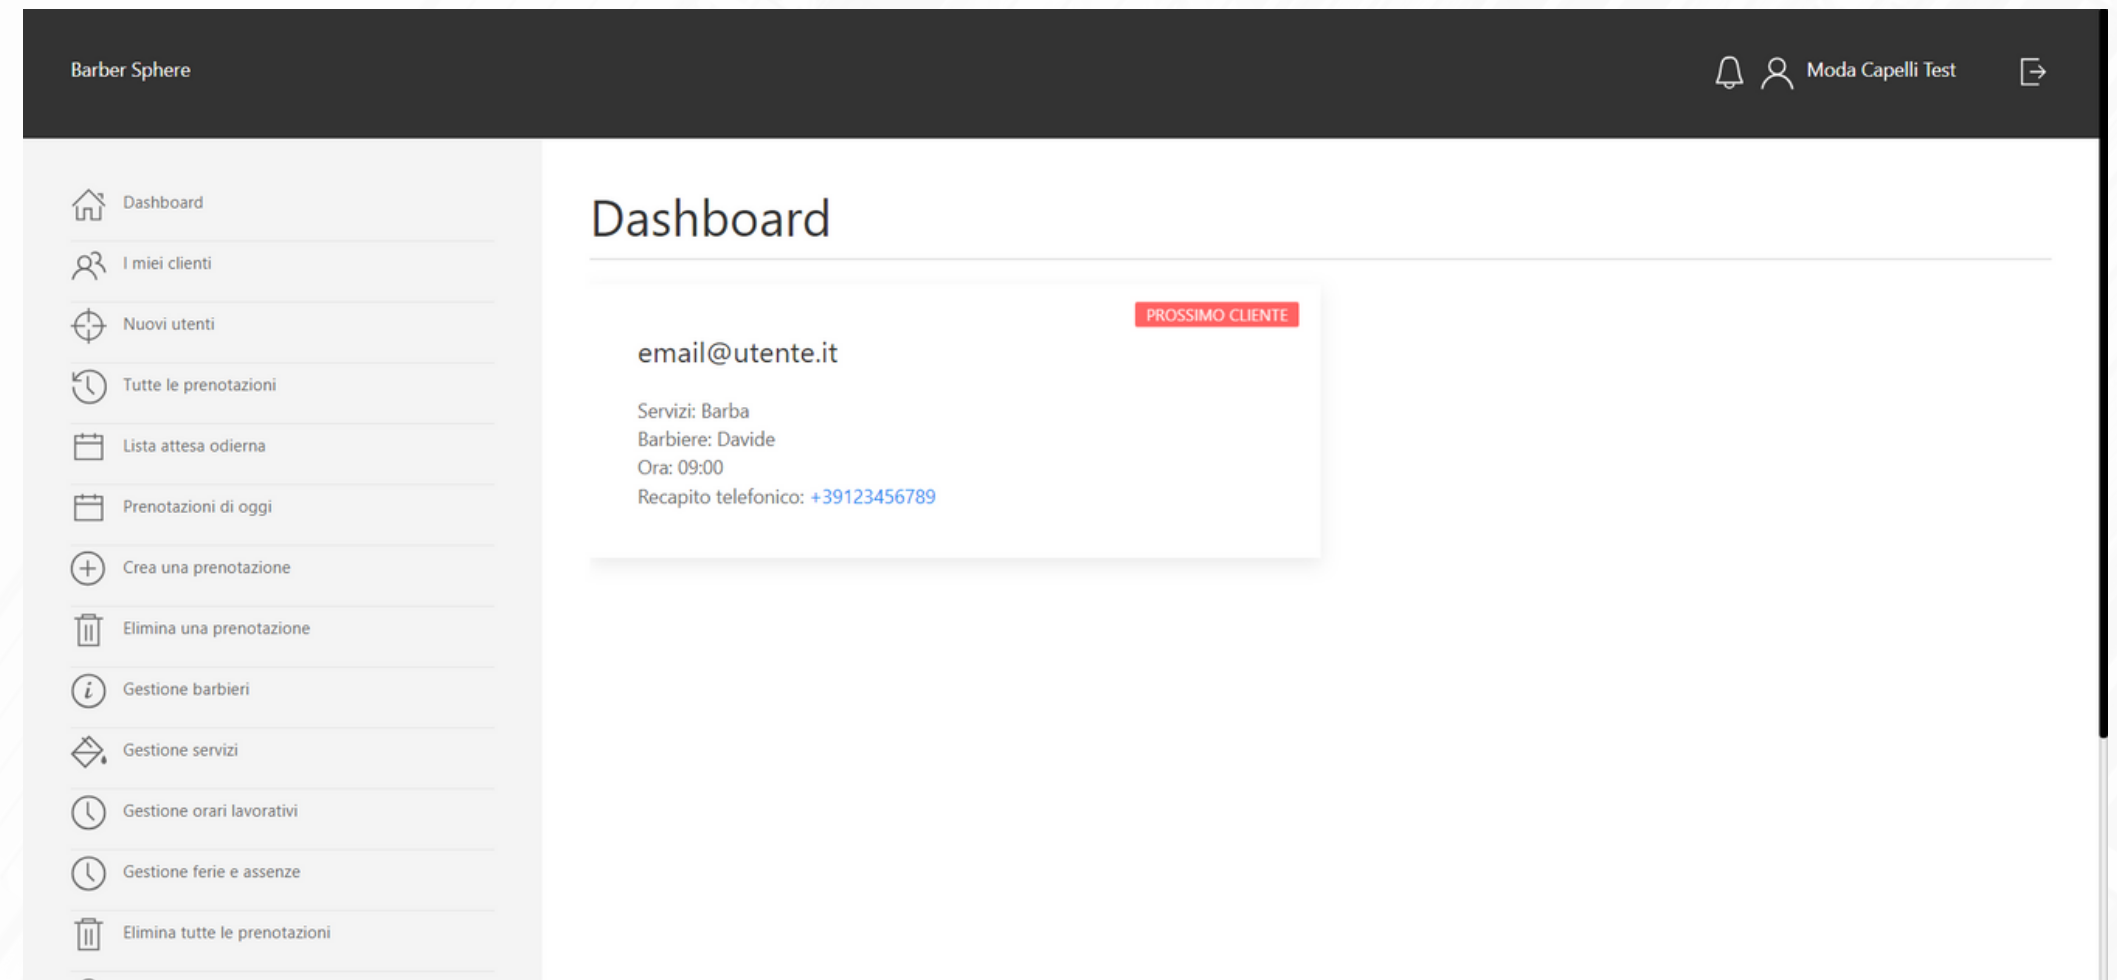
Barber Sphere

Moda Capelli Test

Dashboard

I miei clienti

Nuovi utenti

Tutte le prenotazioni

Lista attesa odierna

Prenotazioni di oggi

Crea una prenotazione

Elimina una prenotazione

Gestione barbieri

Gestione servizi

Gestione orari lavorativi

Gestione ferie e assenze

Elimina tutte le prenotazioni

Dashboard

PROSSIMO CLIENTE

email@utente.it

Servizi: Barba
Barbiere: Davide
Ora: 09:00
Recapito telefonico: +39123456789